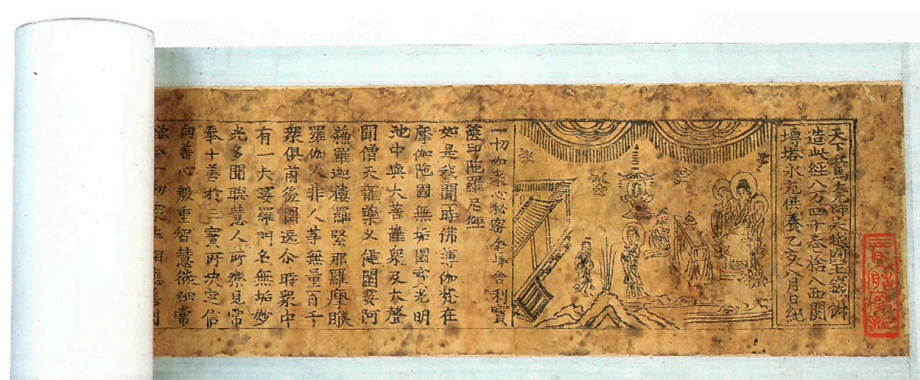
天下兵馬大元帥吳越國王錢俶
造此經八万四千卷捨入西關
塼塔永充供養乙亥八月日紀

一切如來心秘密全身舍利寶
篋印陀羅尼經
如是我聞一時佛住摩伽陀國無垢園寶光明
池中與大菩薩眾及大聲
聞僧天龍藥叉健闥婆阿
蘇羅迦樓羅緊那羅摩睺
羅伽人非人等無量百千
眾俱前後圍遶爾時眾中
有一大婆羅門名無垢妙
光多聞聰慧人所樂見常
奉十善於三寶所決定信
向善心殷重智慧微細當
欲令一切眾生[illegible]
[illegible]